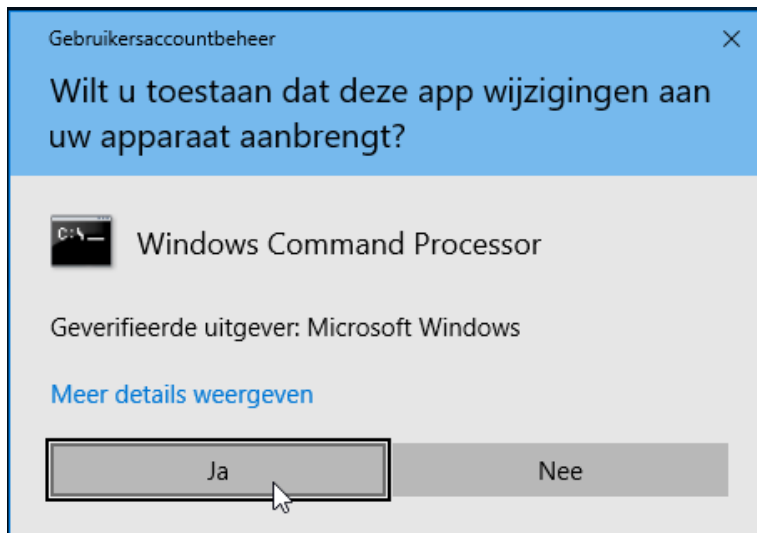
Gebruikersaccountbeheer

×

Wilt u toestaan dat deze app wijzigingen aan uw apparaat aanbrengt?

C:\_

Windows Command Processor

Geverifieerde uitgever: Microsoft Windows

Meer details weergeven

Ja

Nee